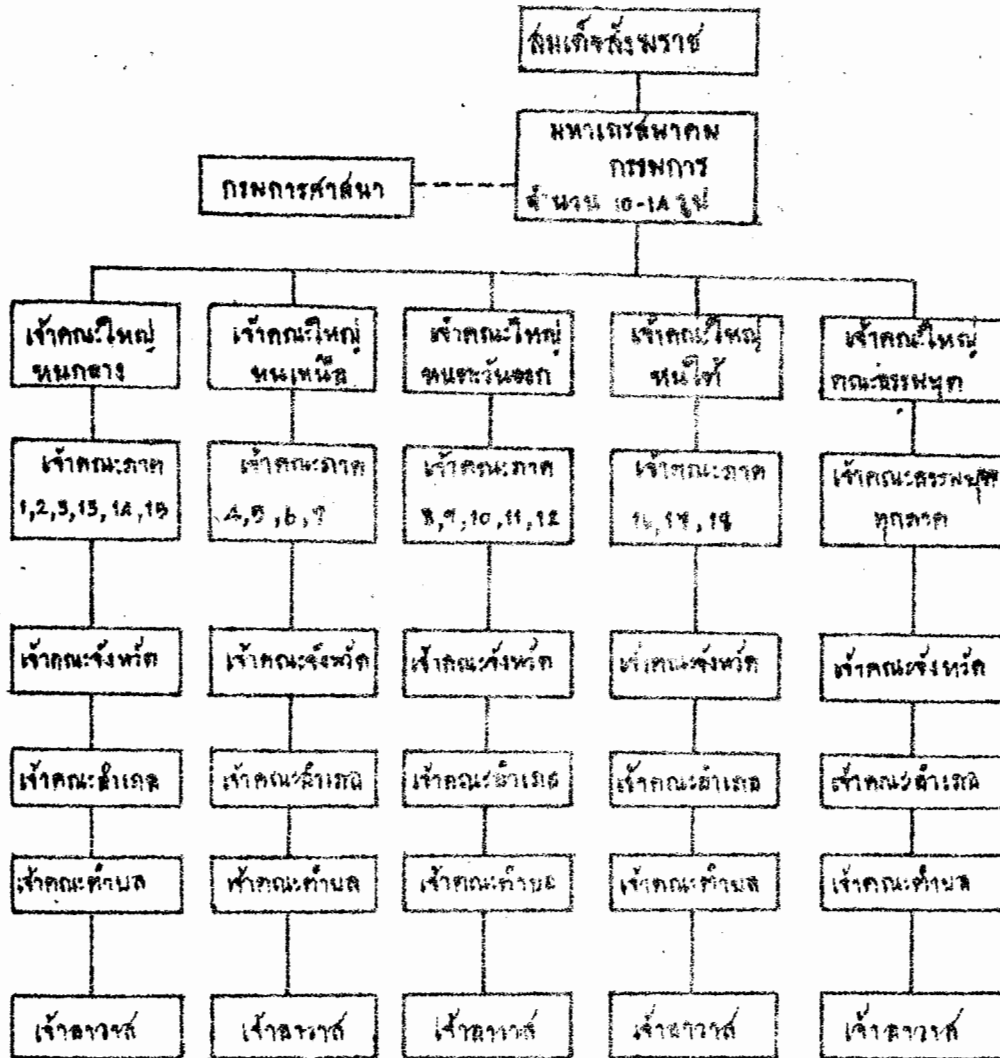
สมเด็จสังฆราช

มหาเถรสมาคม กรรมการ จำนวน ๑๐-๑๘ รูป

กรมการศาสนา

เจ้าคณะใหญ่ หนกลาง

เจ้าคณะใหญ่ หนเหนือ

เจ้าคณะใหญ่ หนตะวันออก

เจ้าคณะใหญ่ หนใต้

เจ้าคณะใหญ่ คณะธรรมยุต

เจ้าคณะภาค 1,2,3,13,14,15

เจ้าคณะภาค 4,5,6,7

เจ้าคณะภาค 8,9,10,11,12

เจ้าคณะภาค 16,17,18

เจ้าคณะธรรมยุต ทุกภาค

เจ้าคณะจังหวัด

เจ้าคณะจังหวัด

เจ้าคณะจังหวัด

เจ้าคณะจังหวัด

เจ้าคณะจังหวัด

เจ้าคณะอำเภอ

เจ้าคณะอำเภอ

เจ้าคณะอำเภอ

เจ้าคณะอำเภอ

เจ้าคณะอำเภอ

เจ้าคณะตำบล

เจ้าคณะตำบล

เจ้าคณะตำบล

เจ้าคณะตำบล

เจ้าคณะตำบล

เจ้าอาวาส

เจ้าอาวาส

เจ้าอาวาส

เจ้าอาวาส

เจ้าอาวาส